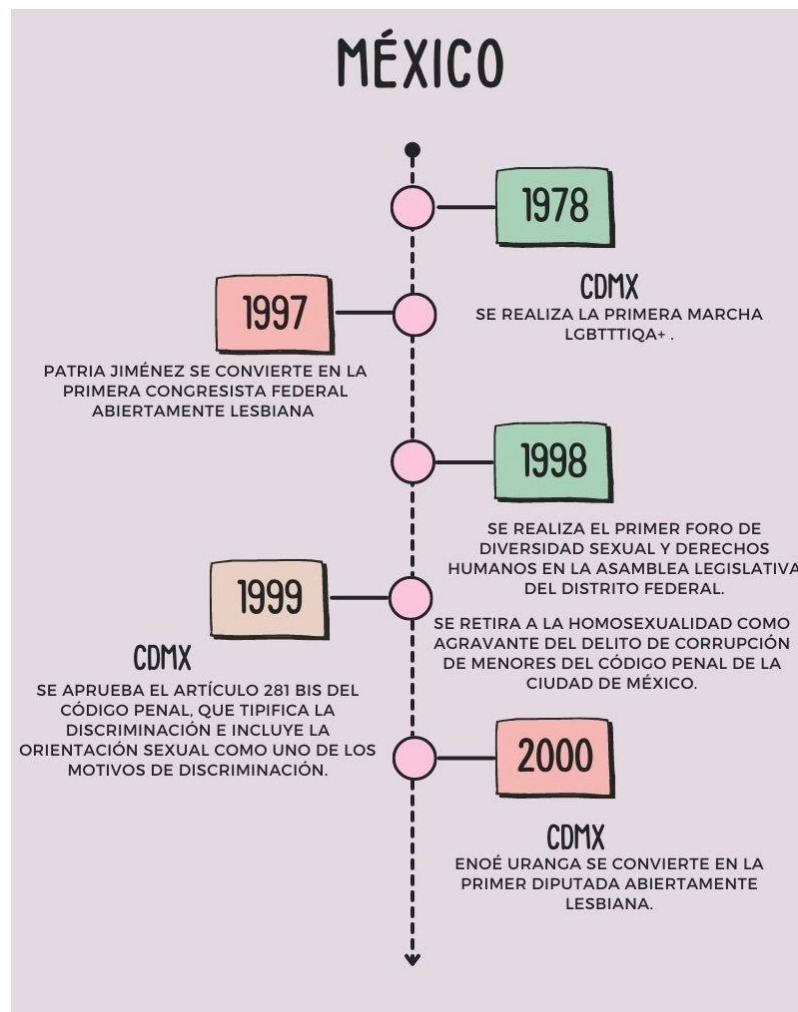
MÉXICO

1978

CDMX
SE REALIZA LA PRIMERA MARCHA LGBTTTIQA+ .

1997

PATRIA JIMÉNEZ SE CONVIERTE EN LA PRIMERA CONGRESISTA FEDERAL ABIERTAMENTE LESBIANA

1998

SE REALIZA EL PRIMER FORO DE DIVERSIDAD SEXUAL Y DERECHOS HUMANOS EN LA ASAMBLEA LEGISLATIVA DEL DISTRITO FEDERAL.

1999

SE RETIRA A LA HOMOSEXUALIDAD COMO AGRAVANTE DEL DELITO DE CORRUPCIÓN DE MENORES DEL CÓDIGO PENAL DE LA CIUDAD DE MÉXICO.

CDMX
SE APRUEBA EL ARTÍCULO 281 BIS DEL CÓDIGO PENAL, QUE TIPIFICA LA DISCRIMINACIÓN E INCLUYE LA ORIENTACIÓN SEXUAL COMO UNO DE LOS MOTIVOS DE DISCRIMINACIÓN.

2000

CDMX
ENOÉ URANGA SE CONVIERTE EN LA PRIMER DIPUTADA ABIERTAMENTE LESBIANA.